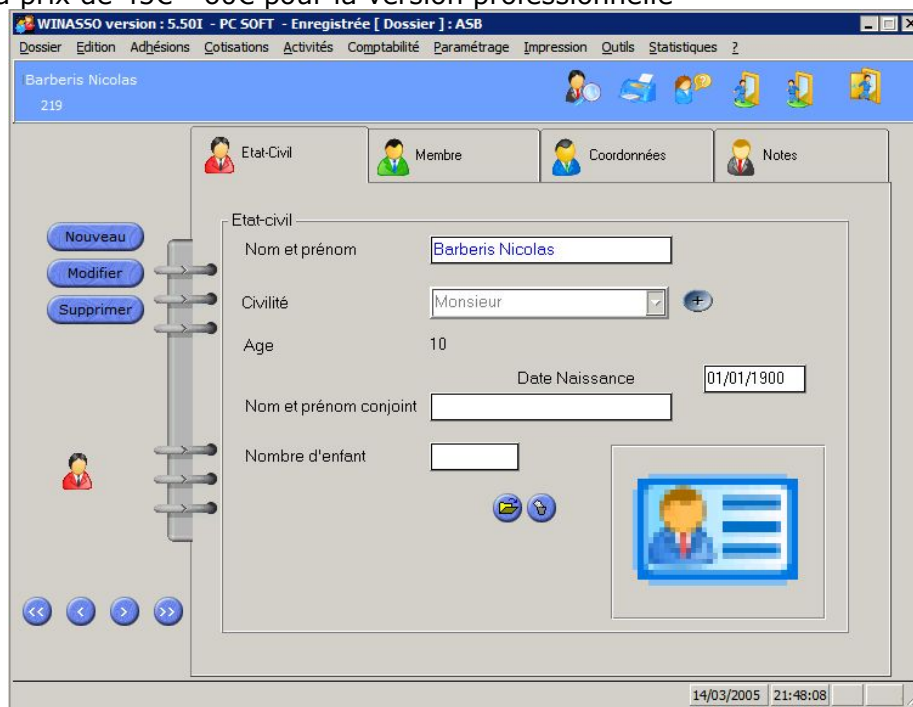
WINASSO version : 5.50I - PC SOFT - Enregistrée [ Dossier ] : ASB

Dossier Edition Adhésions Cotisations Activités Comptabilité Paramétrage Impression Outils Statistiques ?

Barberis Nicolas
219

Etat-Civil Membre Coordonnées Notes

Nouveau
Modifier
Supprimer

Etat-civil
Nom et prénom Barberis Nicolas
Civilité Monsieur
Age 10
Date Naissance 01/01/1900
Nom et prénom conjoint
Nombre d'enfant

14/03/2005 21:48:08